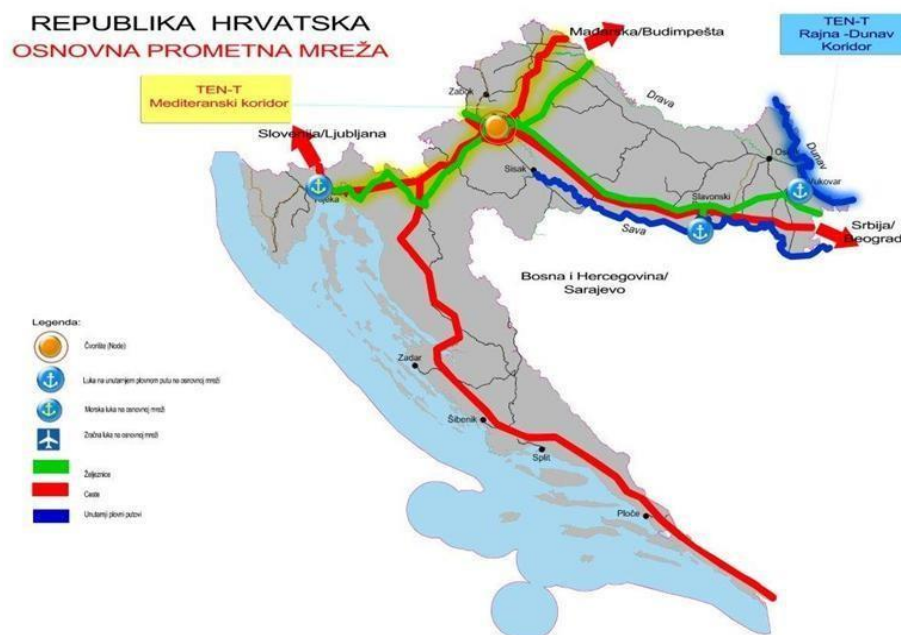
REPUBLIKA HRVATSKA
OSNOVNA PROMETNA MREŽA

Mađarska/Budimpešta

TEN-T
Rajna -Dunav
Koridor

TEN-T
Mediteranski koridor

Zabok

Drava

Slovenija/Ljubljana

Osijek

Dunav

Sisak

Vukovar

Rijeka

Slavonski

Srbija/
Beograd

Sava

Bosna i Hercegovina/
Sarajevo

Legenda:

Čvorište (Node)

Luka na unutarnjem plovnom putu na osnovnoj mreži

Morska luka na osnovnoj mreži

Zračna luka na osnovnoj mreži

Željeznice

Ceste

Unutarnji plovni putovi

Zadar

Šibenik

Split

Ploče